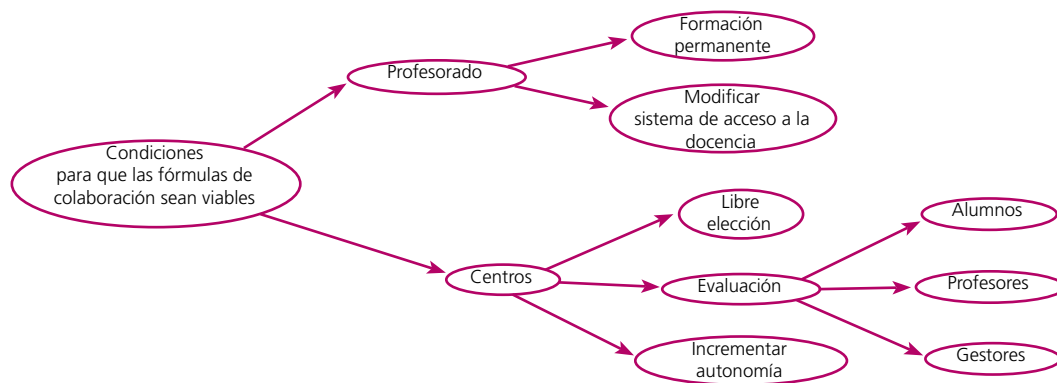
Condiciones para que las fórmulas de colaboración sean viables

Profesorado

Formación permanente

Modificar sistema de acceso a la docencia

Centros

Libre elección

Evaluación

Alumnos

Profesores

Gestores

Incrementar autonomía